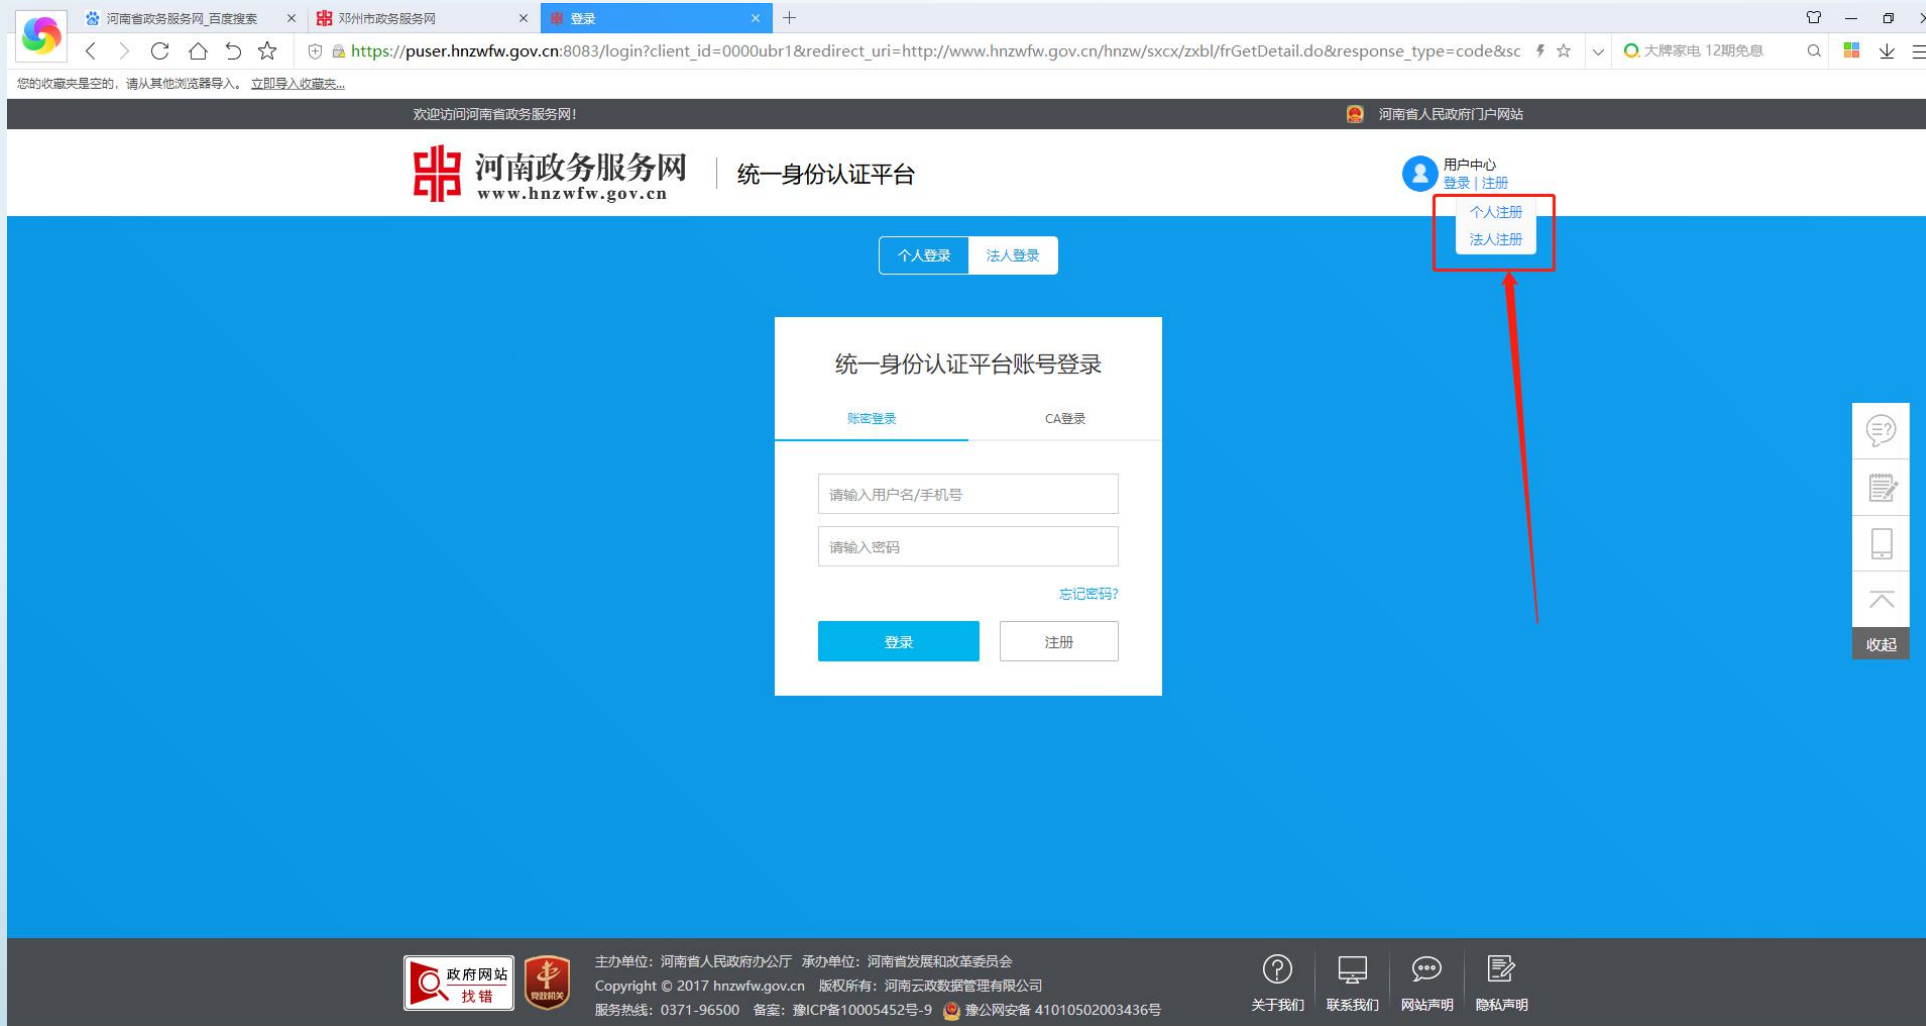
河南省政务服务网_百度搜索 ×
邓州市政务服务网 ×
登录 ×
+

https://puser.hnzwfw.gov.cn:8083/login?client_id=0000ubr1&redirect_uri=http://www.hnzwfw.gov.cn/hnzw/sxcx/zxbl/frGetDetail.do&response_type=code&sc

大牌家电 12期免息

您的收藏夹是空的，请从其他浏览器导入。 立即导入收藏夹...

欢迎访问河南省政务服务网！
河南省人民政府门户网站

河南政务服务网
www.hnzwfw.gov.cn
统一身份认证平台

用户中心
登录 | 注册
个人注册
法人注册

个人登录
法人登录

统一身份认证平台账号登录

账密登录
CA登录

请输入用户名/手机号
请输入密码
忘记密码?
登录
注册

收起

政府网站 找错

主办单位：河南省人民政府办公厅 承办单位：河南省发展和改革委员会
Copyright © 2017 hnzwfw.gov.cn 版权所有：河南云政数据管理有限公司
服务热线：0371-96500 备案：豫ICP备10005452号-9 豫公网安备 41010502003436号

关于我们
联系我们
网站声明
隐私声明